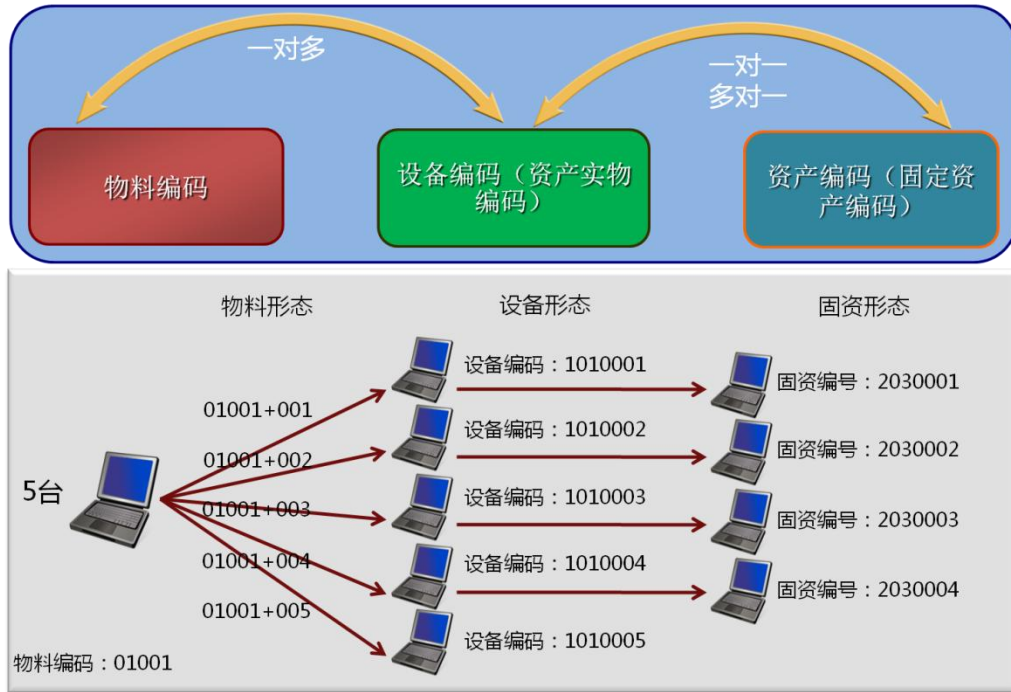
一对多

一对一
多对一

物料编码

设备编码（资产实物编码）

资产编码（固定资产编码）

物料形态

设备形态

固资形态

5台

01001+001

01001+002

01001+003

01001+004

01001+005

设备编码：1010001

设备编码：1010002

设备编码：1010003

设备编码：1010004

设备编码：1010005

固资编号：2030001

固资编号：2030002

固资编号：2030003

固资编号：2030004

物料编码：01001